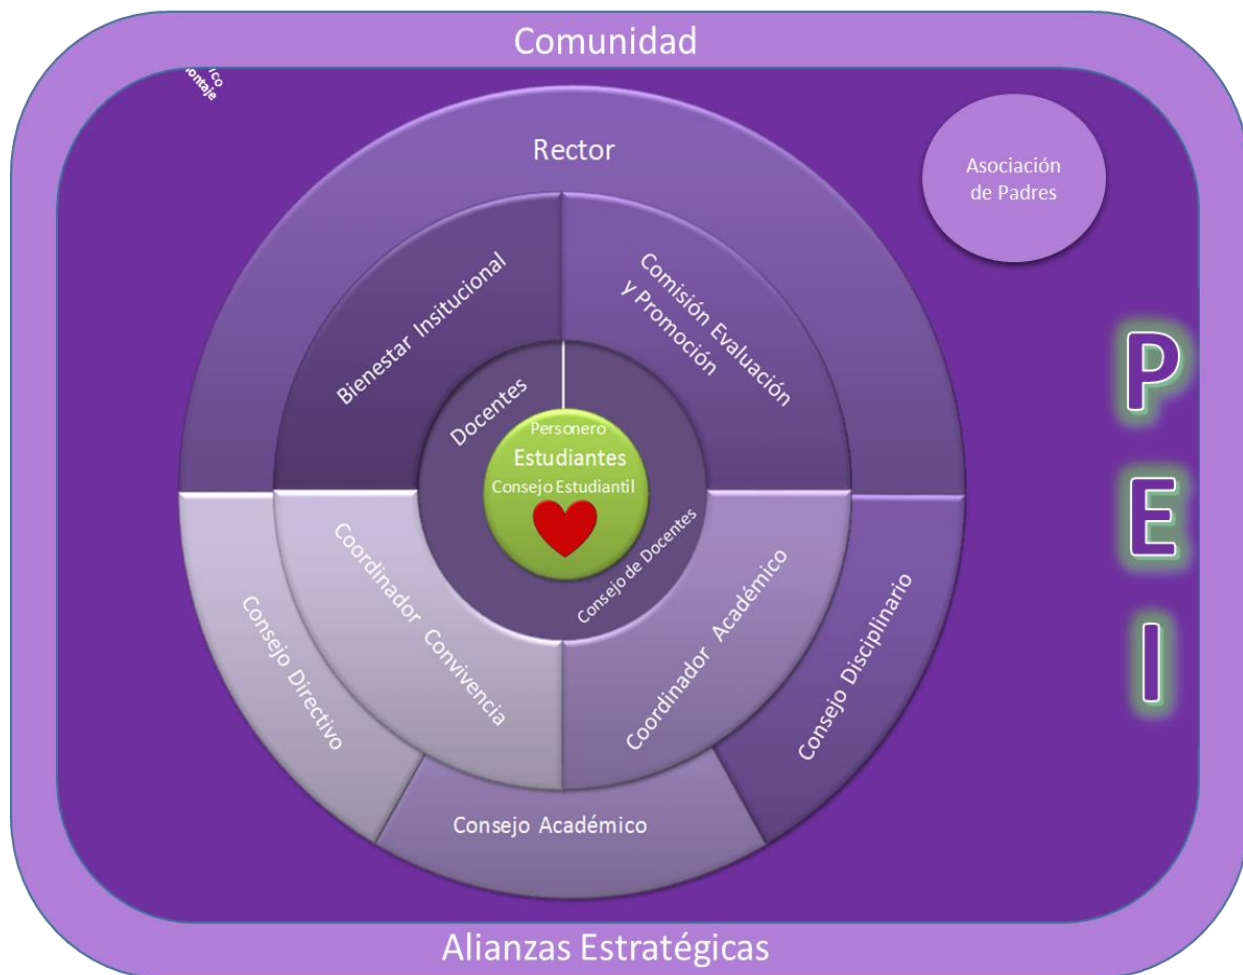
Comunidad

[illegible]

Rector

Asociación de Padres

Bienestar Insitucional

Comisión Evaluación y Promoción

Docentes

Personero
Estudiantes
Consejo Estudiantil

Consejo de Docentes

P
E
I

Coordinador Convivencia

Coordinador Académico

Consejo Directivo

Consejo Disciplinario

Consejo Académico

Alianzas Estratégicas